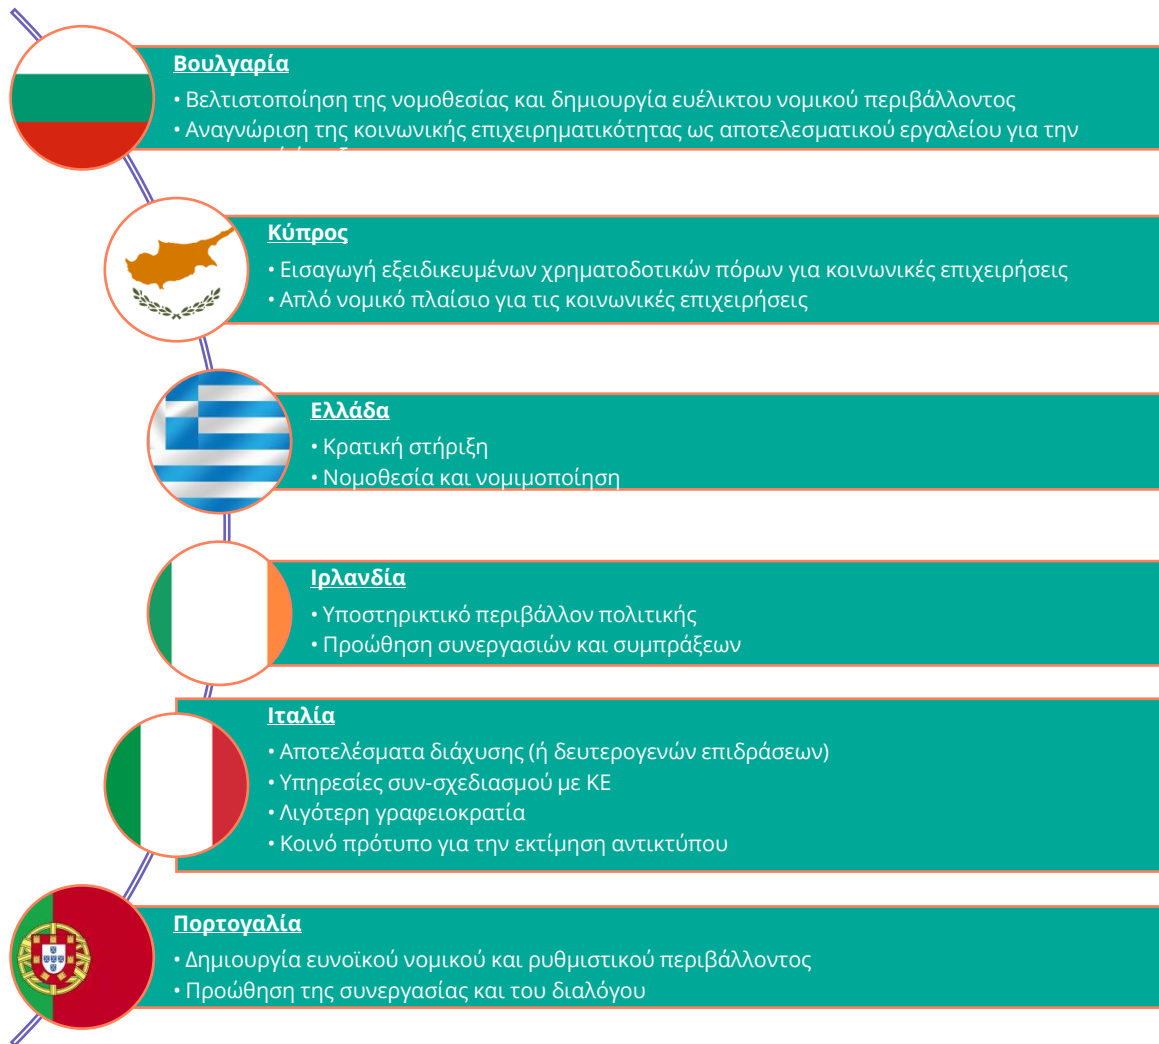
Βουλγαρία
• Βελτιστοποίηση της νομοθεσίας και δημιουργία ευέλικτου νομικού περιβάλλοντος
• Αναγνώριση της κοινωνικής επιχειρηματικότητας ως αποτελεσματικού εργαλείου για την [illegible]

Κύπρος
• Εισαγωγή εξειδικευμένων χρηματοδοτικών πόρων για κοινωνικές επιχειρήσεις
• Απλό νομικό πλαίσιο για τις κοινωνικές επιχειρήσεις

Ελλάδα
• Κρατική στήριξη
• Νομοθεσία και νομιμοποίηση

Ιρλανδία
• Υποστηρικτικό περιβάλλον πολιτικής
• Προώθηση συνεργασιών και συμπράξεων

Ιταλία
• Αποτελέσματα διάχυσης (ή δευτερογενών επιδράσεων)
• Υπηρεσίες συν-σχεδιασμού με ΚΕ
• Λιγότερη γραφειοκρατία
• Κοινό πρότυπο για την εκτίμηση αντικτύπου

Πορτογαλία
• Δημιουργία ευνοϊκού νομικού και ρυθμιστικού περιβάλλοντος
• Προώθηση της συνεργασίας και του διαλόγου